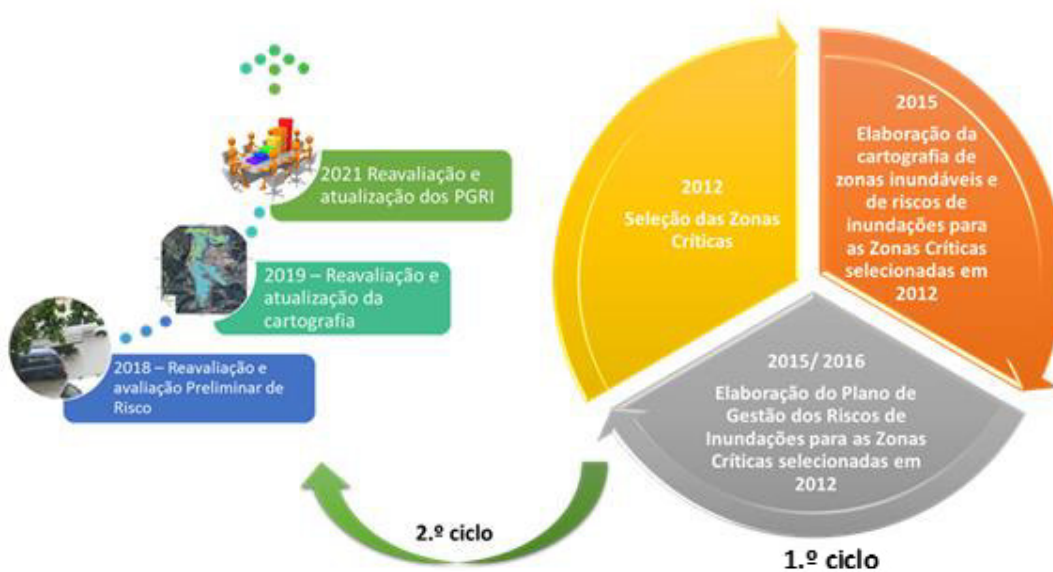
2021 Reavaliação e atualização dos PGRI

2019 – Reavaliação e atualização da cartografia

2018 – Reavaliação e avaliação Preliminar de Risco

2012

Seleção das Zonas Críticas

2015

Elaboração da cartografia de zonas inundáveis e de riscos de inundações para as Zonas Críticas selecionadas em 2012

2015/ 2016

Elaboração do Plano de Gestão dos Riscos de Inundações para as Zonas Críticas selecionadas em 2012

2.º ciclo

1.º ciclo